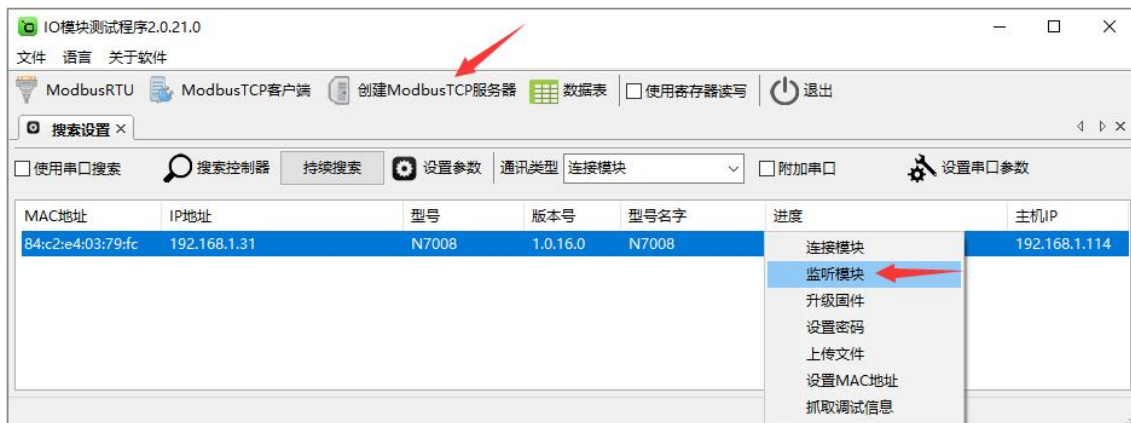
IO模块测试程序2.0.21.0

文件 语言 关于软件

ModbusRTU ModbusTCP客户端 创建ModbusTCP服务器 数据表 使用寄存器读写 退出

搜索设置 ×

使用串口搜索 搜索控制器 持续搜索 设置参数 通讯类型 连接模块 附加串口 设置串口参数

| MAC地址 | IP地址 | 型号 | 版本号 | 型号名字 | 进度 | 主机IP |
|---|---|---|---|---|---|---|
| 84:c2:e4:03:79:fc | 192.168.1.31 | N7008 | 1.0.16.0 | N7008 | | 192.168.1.114 |

连接模块
监听模块
升级固件
设置密码
上传文件
设置MAC地址
抓取调试信息